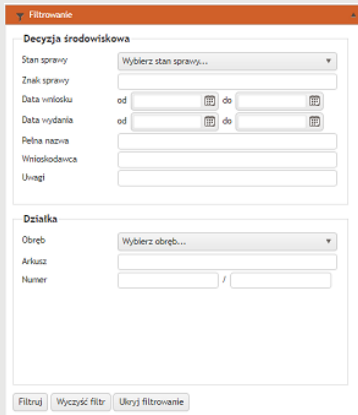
Filtrowanie

Decyzja środowiskowa

Stan sprawy
Wybierz stan sprawy...

Znak sprawy

Data wniosku
od
do

Data wydania
od
do

Pełna nazwa

Wnioskodawca

Uwagi

Działka

Obręb
Wybierz obręb...

Arkusz

Numer
/

Filtruj
Wyczyść filtr
Ukryj filtrowanie